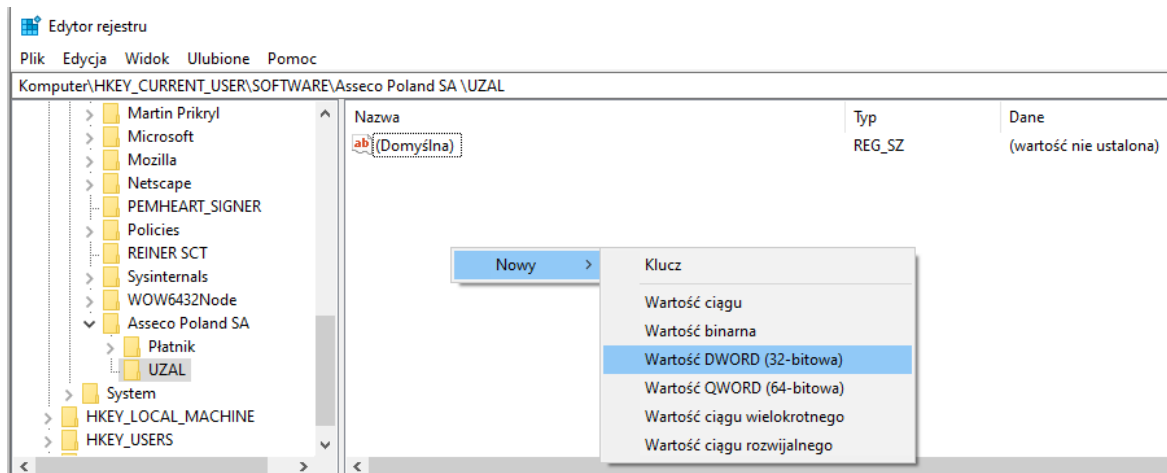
Edytor rejestru

Plik Edycja Widok Ulubione Pomoc

Komputer\HKEY_CURRENT_USER\SOFTWARE\Asseco Poland SA \UZAL

Martin Prikryl
Microsoft
Mozilla
Netscape
PEMHEART_SIGNER
Policies
REINER SCT
Sysinternals
WOW6432Node
Asseco Poland SA
Płatnik
UZAL
System
HKEY_LOCAL_MACHINE
HKEY_USERS

| Nazwa | Typ | Dane |
|---|---|---|
| (Domyślna) | REG_SZ | (wartość nie ustalona) |

Nowy >

Klucz
Wartość ciągu
Wartość binarna
Wartość DWORD (32-bitowa)
Wartość QWORD (64-bitowa)
Wartość ciągu wielokrotnego
Wartość ciągu rozwijalnego